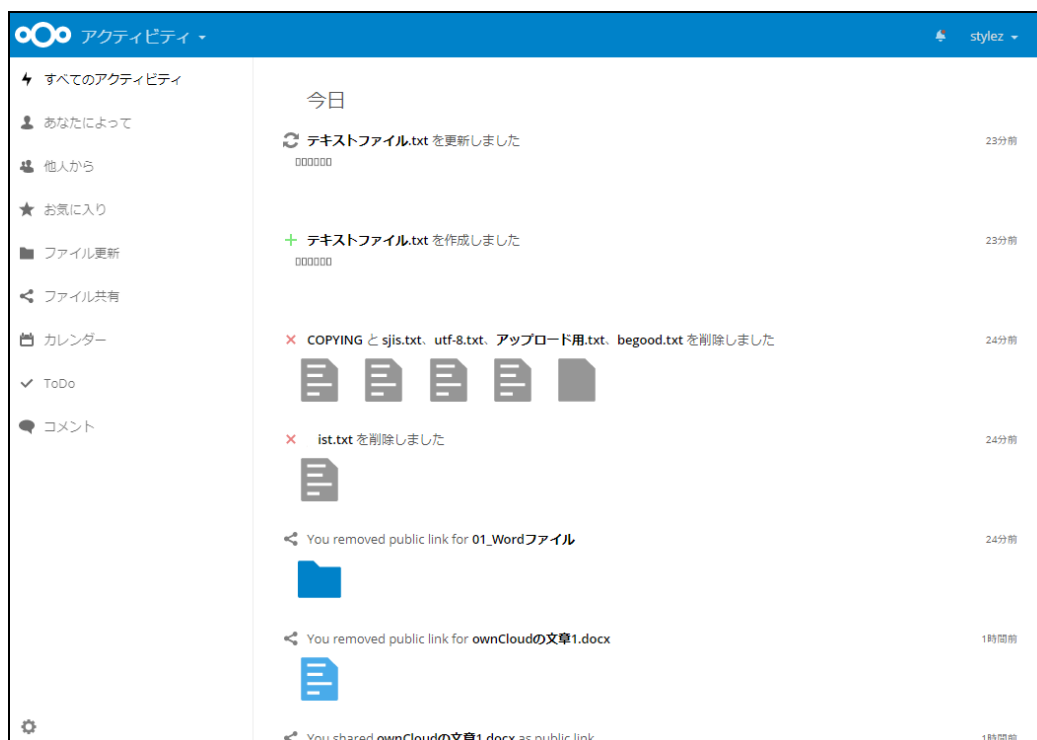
アクティビティ ▾

stylez ▾

すべてのアクティビティ
あなたによって
他人から
お気に入り
ファイル更新
ファイル共有
カレンダー
ToDo
コメント

今日

テキストファイル.txt を更新しました
□□□□□□
23分前

テキストファイル.txt を作成しました
□□□□□□
23分前

COPYING と sjis.txt、utf-8.txt、アップロード用.txt、begood.txt を削除しました
24分前

ist.txt を削除しました
24分前

You removed public link for 01_Wordファイル
24分前

You removed public link for ownCloudの文章1.docx
1時間前

You shared ownCloudの文章1.docx as public link
1時間前